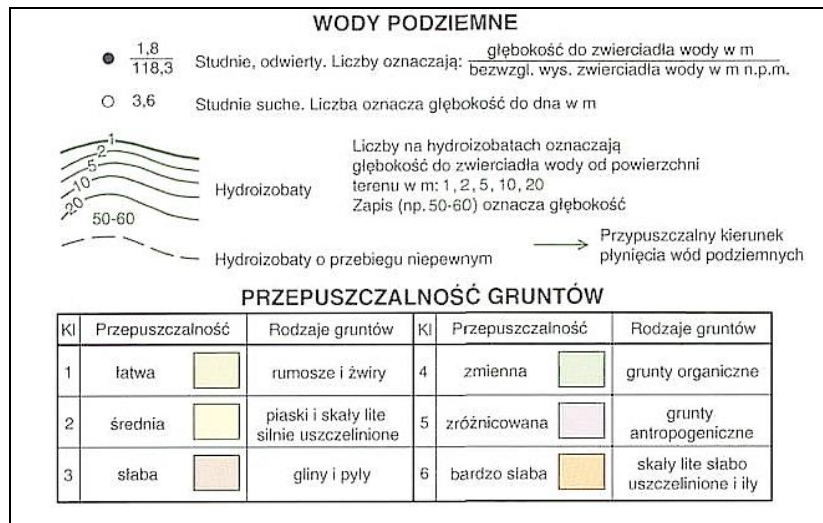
WODY PODZIEMNE

$\frac{1,8}{118,3}$ Studnie, odwierty. Liczby oznaczają: $\frac{\text{głębokość do zwierciadła wody w m}}{\text{bezwzgl. wys. zwierciadła wody w m n.p.m.}}$

3,6 Studnie suche. Liczba oznacza głębokość do dna w m

1
2
5
10
20
50-60

Hydroizobaty

Liczby na hydroizobatach oznaczają głębokość do zwierciadła wody od powierzchni terenu w m: 1, 2, 5, 10, 20
Zapis (np. 50-60) oznacza głębokość

Hydroizobaty o przebiegu niepewnym

Przypuszczalny kierunek płynięcia wód podziemnych

PRZEPUSZCZALNOŚĆ GRUNTÓW

| Kl | Przepuszczalność | Rodzaje gruntów | Kl | Przepuszczalność | Rodzaje gruntów |
|---|---|---|---|---|---|
| 1 | łatwa | rumosze i żwiry | 4 | zmienna | grunty organiczne |
| 2 | średnia | piaski i skały lite silnie uszczelinione | 5 | zróżnicowana | grunty antropogeniczne |
| 3 | słaba | gliny i pyły | 6 | bardzo słaba | skały lite słabo uszczelinione i iły |